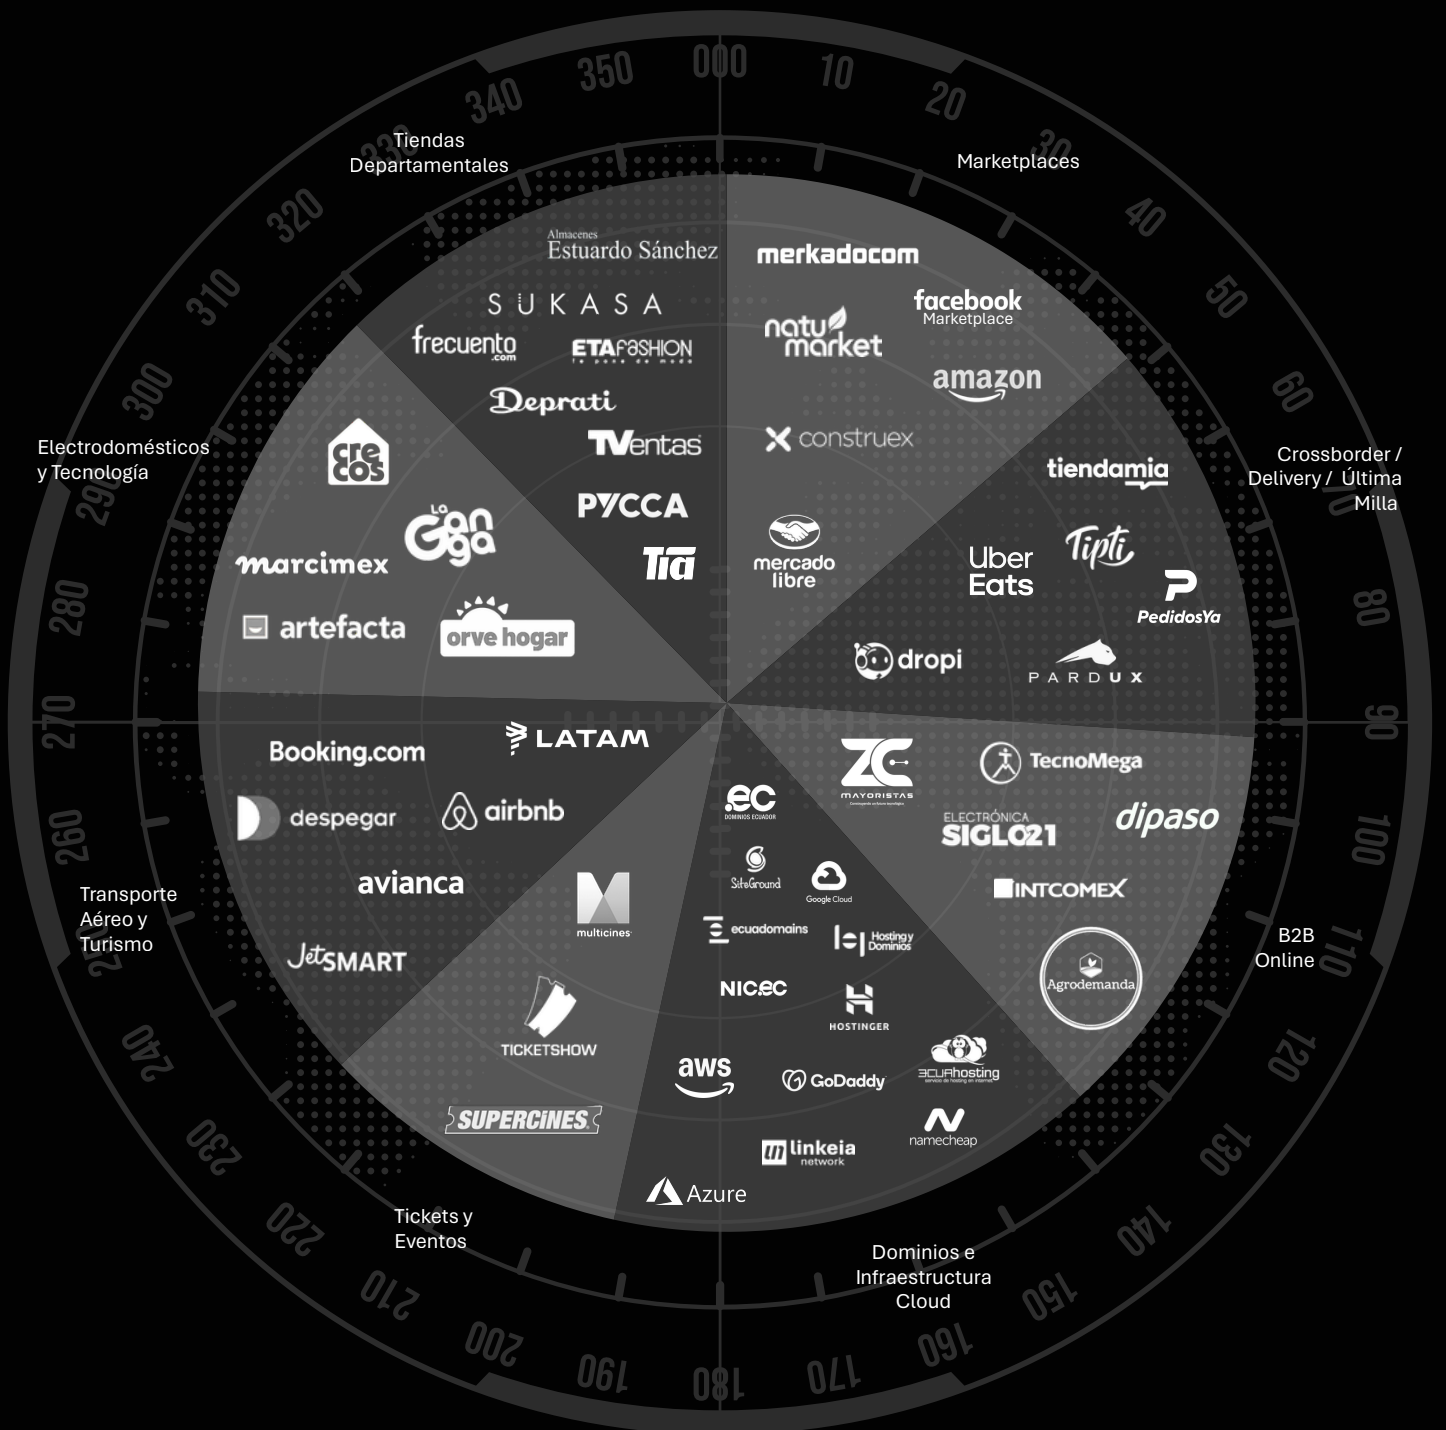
000
10
20
30
40
50
60
70
80
90
100
110
120
130
140
150
160
170
180
190
200
210
220
230
240
250
260
270
280
290
300
310
320
330
340
350

Tiendas Departamentales

Marketplaces

Electrodomésticos y Tecnología

Crossborder / Delivery / Última Milla

Almacenes Estuardo Sánchez
SUKASA
frecuento .com
ETAFASHION
Deprati
TVentas
PYCCA
Tía

merkadocom
facebook Marketplace
natu market
amazon
construex
mercado libre

crecos
La Ganga
marcimex
artefacta
orve hogar

tiendamia
Tipti
Uber Eats
PedidosYa
dropi
PARDUX

Booking.com
LATAM
despegar
airbnb
avianca
JetSMART

ZC MAYORISTAS
TecnoMega
ELECTRÓNICA SIGLO21
dipaso
INTCOMEX
Agrodemanda

.ec DOMINIOS ECUADOR
SiteGround
Google Cloud
ecuadomains
Hosting y Dominios
NIC.ec
HOSTINGER
aws
GoDaddy
3CUAhosting
namecheap
linkeia network
Azure

multicines
TICKETSHOW
SUPERCINES

Transporte Aéreo y Turismo

B2B Online

Tickets y Eventos

Dominios e Infraestructura Cloud